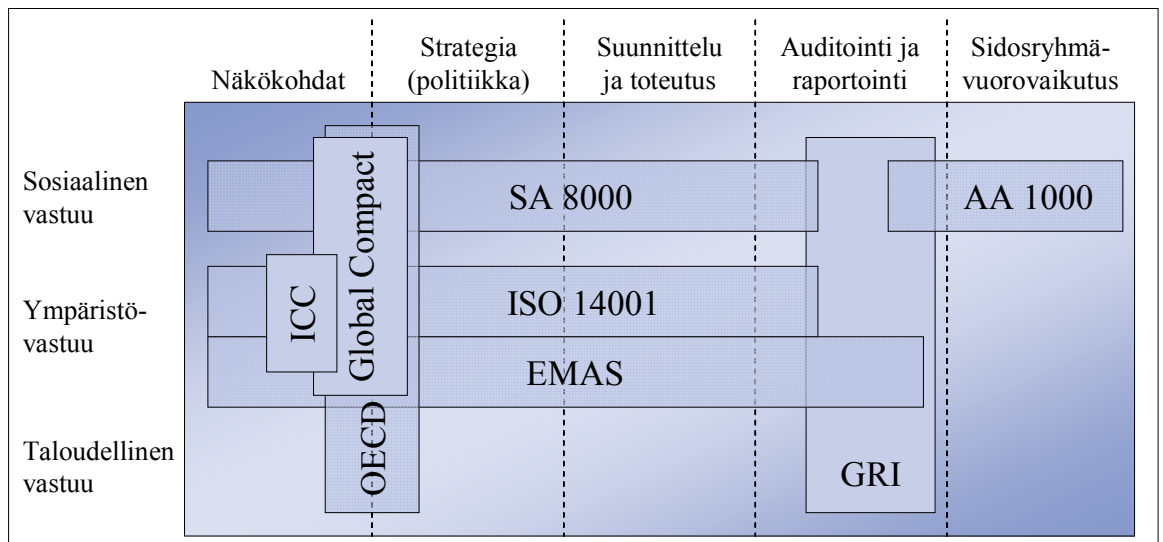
| Näkökohdat | Strategia (politiikka) | Suunnittelu ja toteutus | Auditointi ja raportointi | Sidosryhmävuorovaikutus |
|---|---|---|---|---|

Sosiaalinen vastuu

Ympäristövastuu

Taloudellinen vastuu

Global Compact

ICC

OECD

SA 8000

AA 1000

ISO 14001

EMAS

GRI